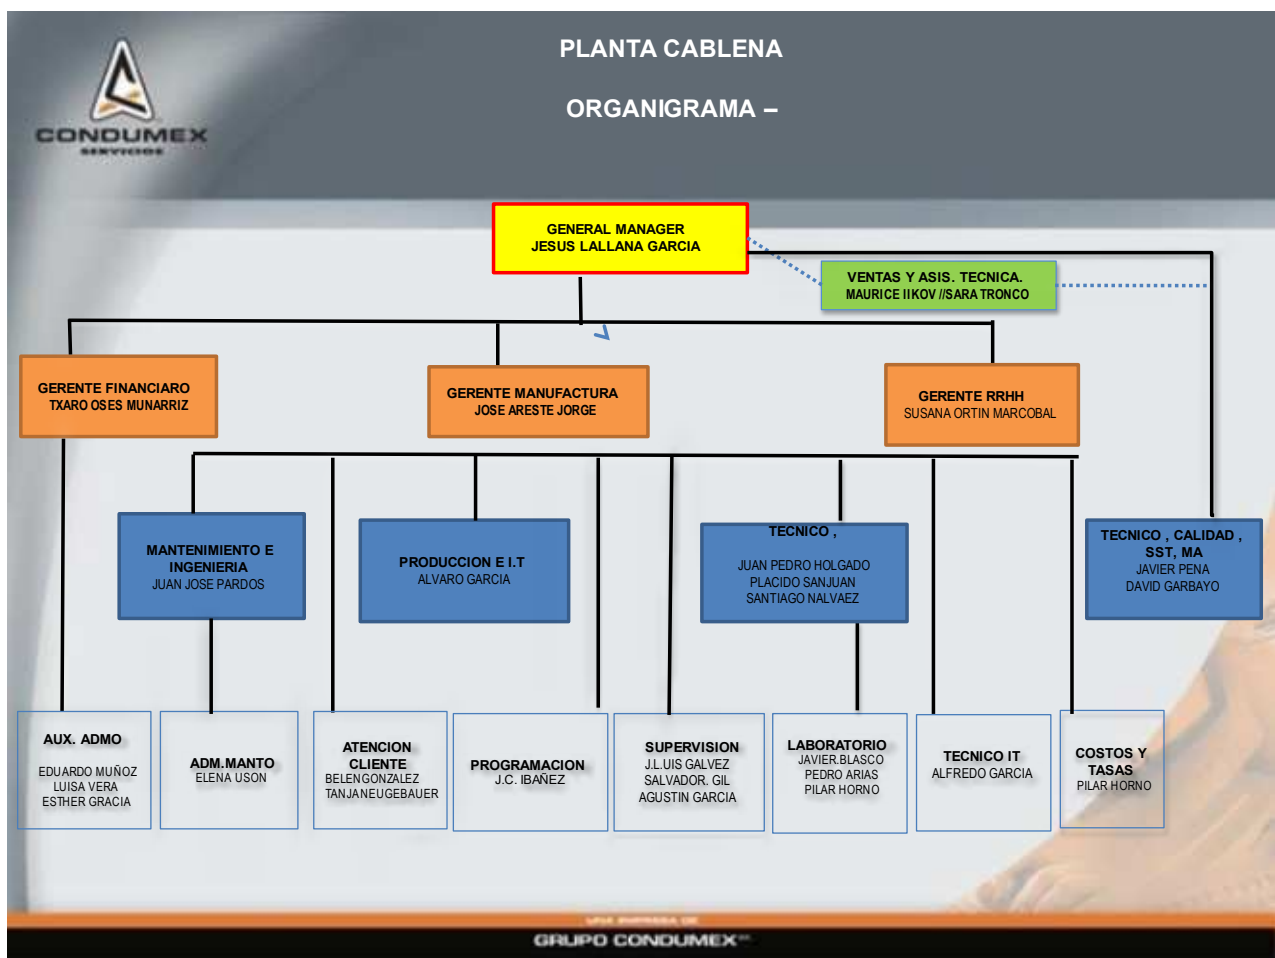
CONDUMEX
SERVICIOS

PLANTA CABLENA

ORGANIGRAMA –

GENERAL MANAGER
JESUS LALLANA GARCIA

VENTAS Y ASIS. TECNICA.
MAURICE IIKOV //SARA TRONCO

GERENTE FINANCIARO
TXARO OSES MUNARRIZ

GERENTE MANUFACTURA
JOSE ARESTE JORGE

GERENTE RRHH
SUSANA ORTIN MARCOBAL

MANTENIMIENTO E INGENIERIA
JUAN JOSE PARDOS

PRODUCCION E I.T
ALVARO GARCIA

TECNICO ,
JUAN PEDRO HOLGADO
PLACIDO SANJUAN
SANTIAGO NALVAEZ

TECNICO , CALIDAD , SST, MA
JAVIER PENA
DAVID GARBAYO

AUX. ADMO
EDUARDO MUÑOZ
LUISA VERA
ESTHER GRACIA

ADM.MANTO
ELENA USON

ATENCION CLIENTE
BELENGONZALEZ
TANJANEUGEBAUER

PROGRAMACION
J.C. IBAÑEZ

SUPERVISION
J.L.UIS GALVEZ
SALVADOR. GIL
AGUSTIN GARCIA

LABORATORIO
JAVIER.BLASCO
PEDRO ARIAS
PILAR HORNO

TECNICO IT
ALFREDO GARCIA

COSTOS Y TASAS
PILAR HORNO

UNA EMPRESA DE
GRUPO CONDUMEX